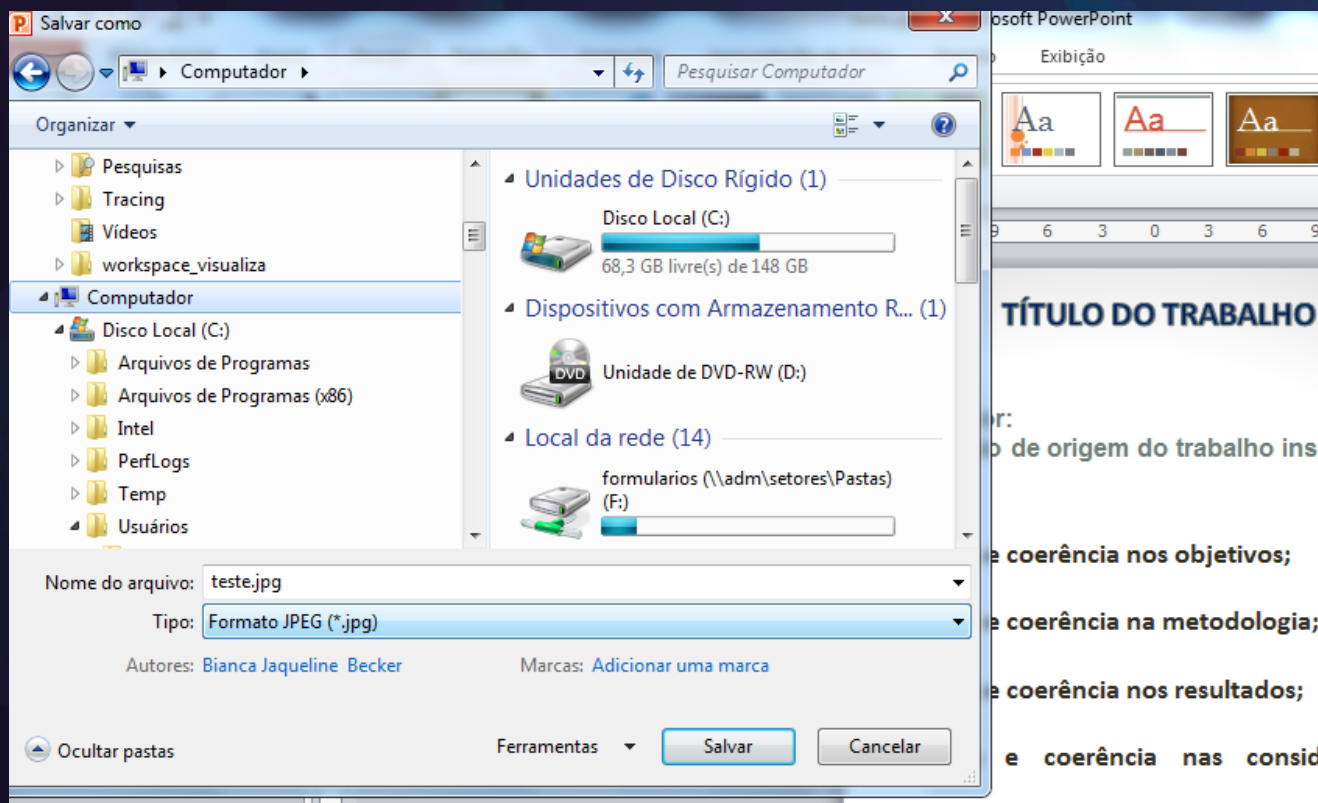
Salvar como

Computador

Pesquisar Computador

Organizar

Pesquisas
Tracing
Vídeos
workspace_visualiza
Computador
Disco Local (C:)
Arquivos de Programas
Arquivos de Programas (x86)
Intel
PerfLogs
Temp
Usuários

Unidades de Disco Rígido (1)

Disco Local (C:)
68,3 GB livre(s) de 148 GB

Dispositivos com Armazenamento R... (1)

DVD Unidade de DVD-RW (D:)

Local da rede (14)

formularios (\\adm\setores\Pastas) (F:)

Nome do arquivo: teste.jpg

Tipo: Formato JPEG (*.jpg)

Autores: Bianca Jaqueline Becker

Marcas: Adicionar uma marca

Ocultar pastas

Ferramentas

Salvar

Cancelar

osoft PowerPoint

Exibição

Aa Aa Aa

9 6 3 0 3 6 9

TÍTULO DO TRABALHO

r:
o de origem do trabalho ins

e coerência nos objetivos;

e coerência na metodologia;

e coerência nos resultados;

e coerência nas consid